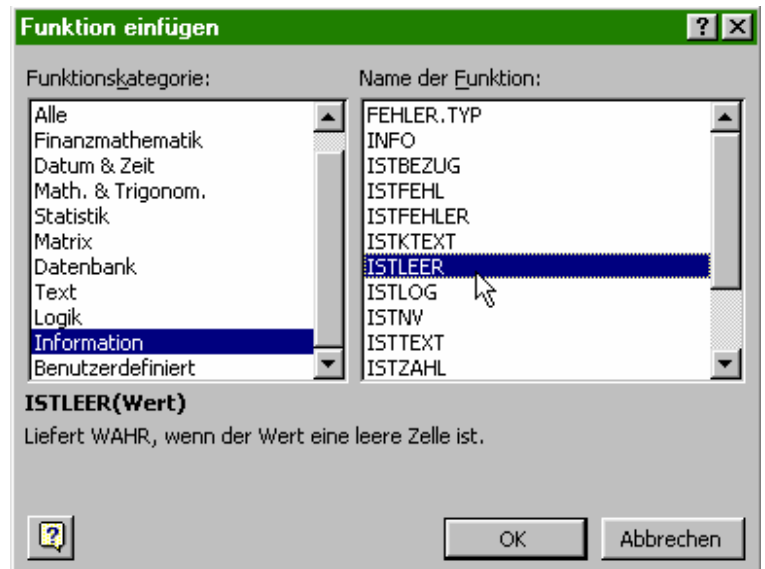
Funktion einfügen

Funktionskategorie:
Alle
Finanzmathematik
Datum & Zeit
Math. & Trigonom.
Statistik
Matrix
Datenbank
Text
Logik
Information
Benutzerdefiniert

Name der Funktion:
FEHLER.TYP
INFO
ISTBEZUG
ISTFEHL
ISTFEHLER
ISTKTEXT
ISTLEER
ISTLOG
ISTNV
ISTTEXT
ISTZAHL

ISTLEER(Wert)
Liefert WAHR, wenn der Wert eine leere Zelle ist.

OK
Abbrechen